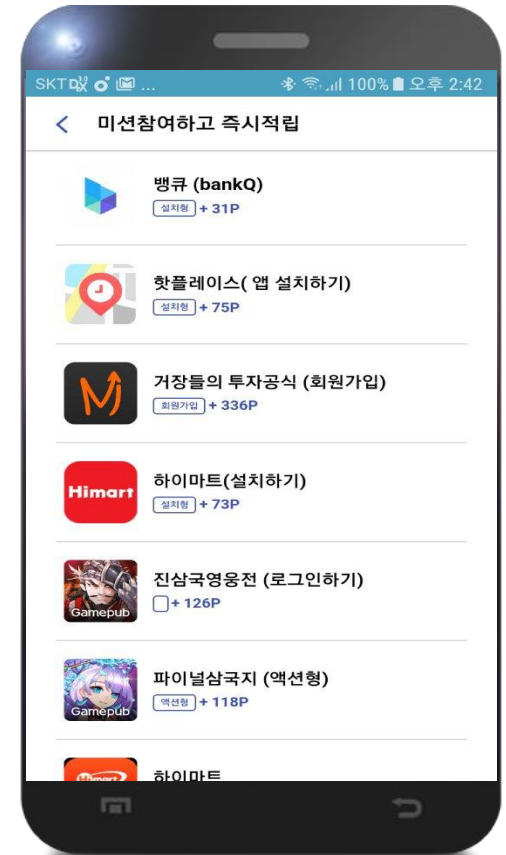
SKT ... 100% 오후 2:42

<

미션참여하고 즉시적립

뱅큐 (bankQ)
설치형 + 31P

핫플레이스( 앱 설치하기)
설치형 + 75P

M
거장들의 투자공식 (회원가입)
회원가입 + 336P

Himart
하이마트(설치하기)
설치형 + 73P

Gamepub
진삼국영웅전 (로그인하기)
+ 126P

Gamepub
파이널삼국지 (액션형)
액션형 + 118P

하이마트